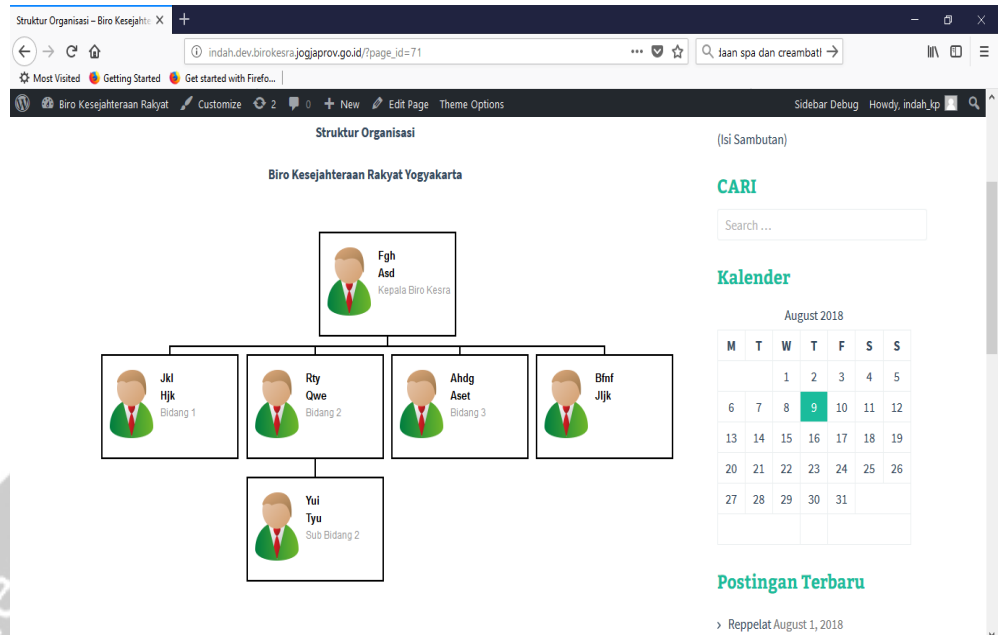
Struktur Organisasi – Biro Kesejahte X +

indah.dev.birokesra.jogjaprov.go.id/?page_id=71

daan spa dan creambat

Most Visited Getting Started Get started with Firefo...

Biro Kesejahteraan Rakyat Customize 2 0 New Edit Page Theme Options Sidebar Debug Howdy, indah_kp

Struktur Organisasi

Biro Kesejahteraan Rakyat Yogyakarta

Fgh
Asd
Kepala Biro Kesra

Jkl
Hjk
Bidang 1

Rty
Qwe
Bidang 2

Ahdg
Aset
Bidang 3

Bfnf
Jljk

Yui
Tyu
Sub Bidang 2

(Isi Sambutan)

CARI

Search …

Kalender

August 2018

| M | T | W | T | F | S | S |
|---|---|---|---|---|---|---|
| | | 1 | 2 | 3 | 4 | 5 |
| 6 | 7 | 8 | 9 | 10 | 11 | 12 |
| 13 | 14 | 15 | 16 | 17 | 18 | 19 |
| 20 | 21 | 22 | 23 | 24 | 25 | 26 |
| 27 | 28 | 29 | 30 | 31 | | |

Postingan Terbaru

Reppelat August 1, 2018